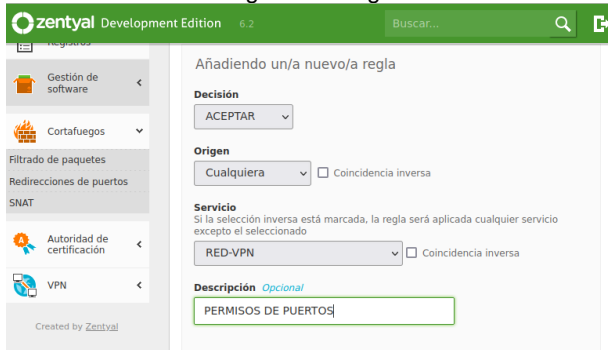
zentyal Development Edition 6.2

Buscar...

Registros

Gestión de software

Cortafuegos

Filtrado de paquetes

Redirecciones de puertos

SNAT

Autoridad de certificación

VPN

Created by Zentyal

Añadiendo un/a nuevo/a regla

Decisión

ACEPTAR

Origen

Cualquiera

Coincidencia inversa

Servicio

Si la selección inversa está marcada, la regla será aplicada cualquier servicio excepto el seleccionado

RED-VPN

Coincidencia inversa

Descripción Opcional

PERMISOS DE PUERTOS